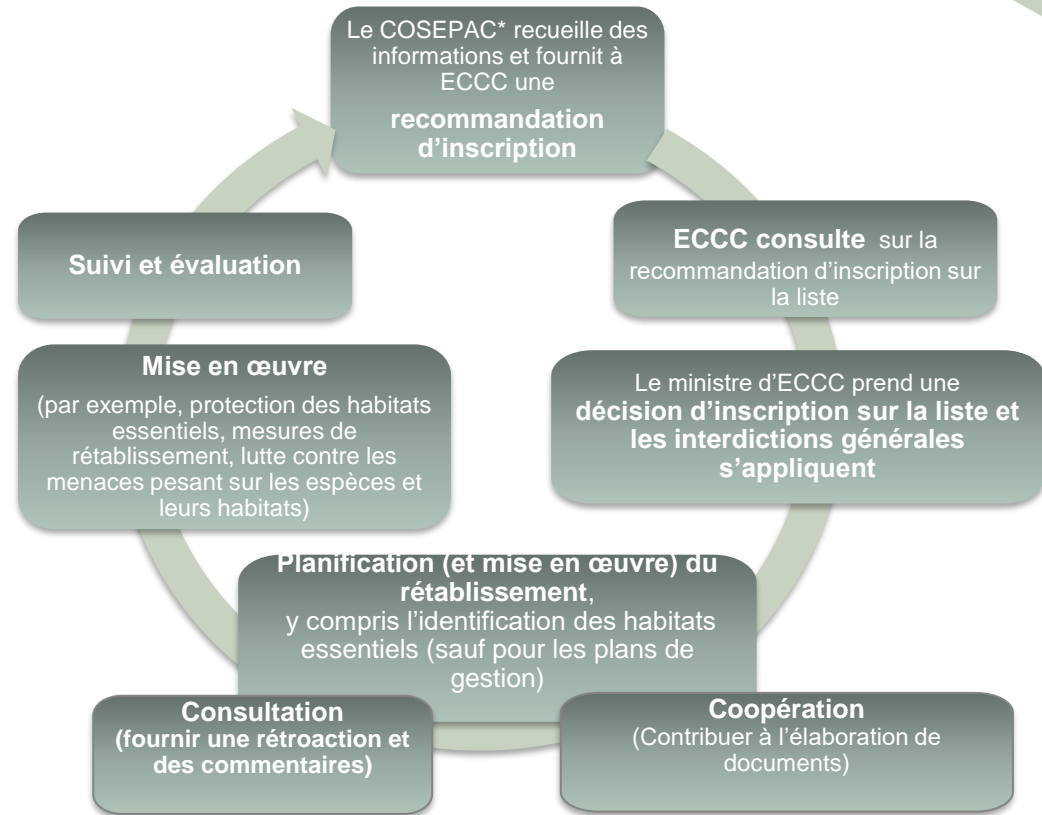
Le COSEPAC* recueille des informations et fournit à ECCC une

**recommandation d'inscription**

**ECCC consulte** sur la recommandation d'inscription sur la liste

Le ministre d'ECCC prend une **décision d'inscription sur la liste et les interdictions générales s'appliquent**

**Planification (et mise en œuvre) du rétablissement**, y compris l'identification des habitats essentiels (sauf pour les plans de gestion)

**Coopération**
(Contribuer à l'élaboration de documents)

**Consultation**
**(fournir une rétroaction et des commentaires)**

**Mise en œuvre**
(par exemple, protection des habitats essentiels, mesures de rétablissement, lutte contre les menaces pesant sur les espèces et leurs habitats)

**Suivi et évaluation**